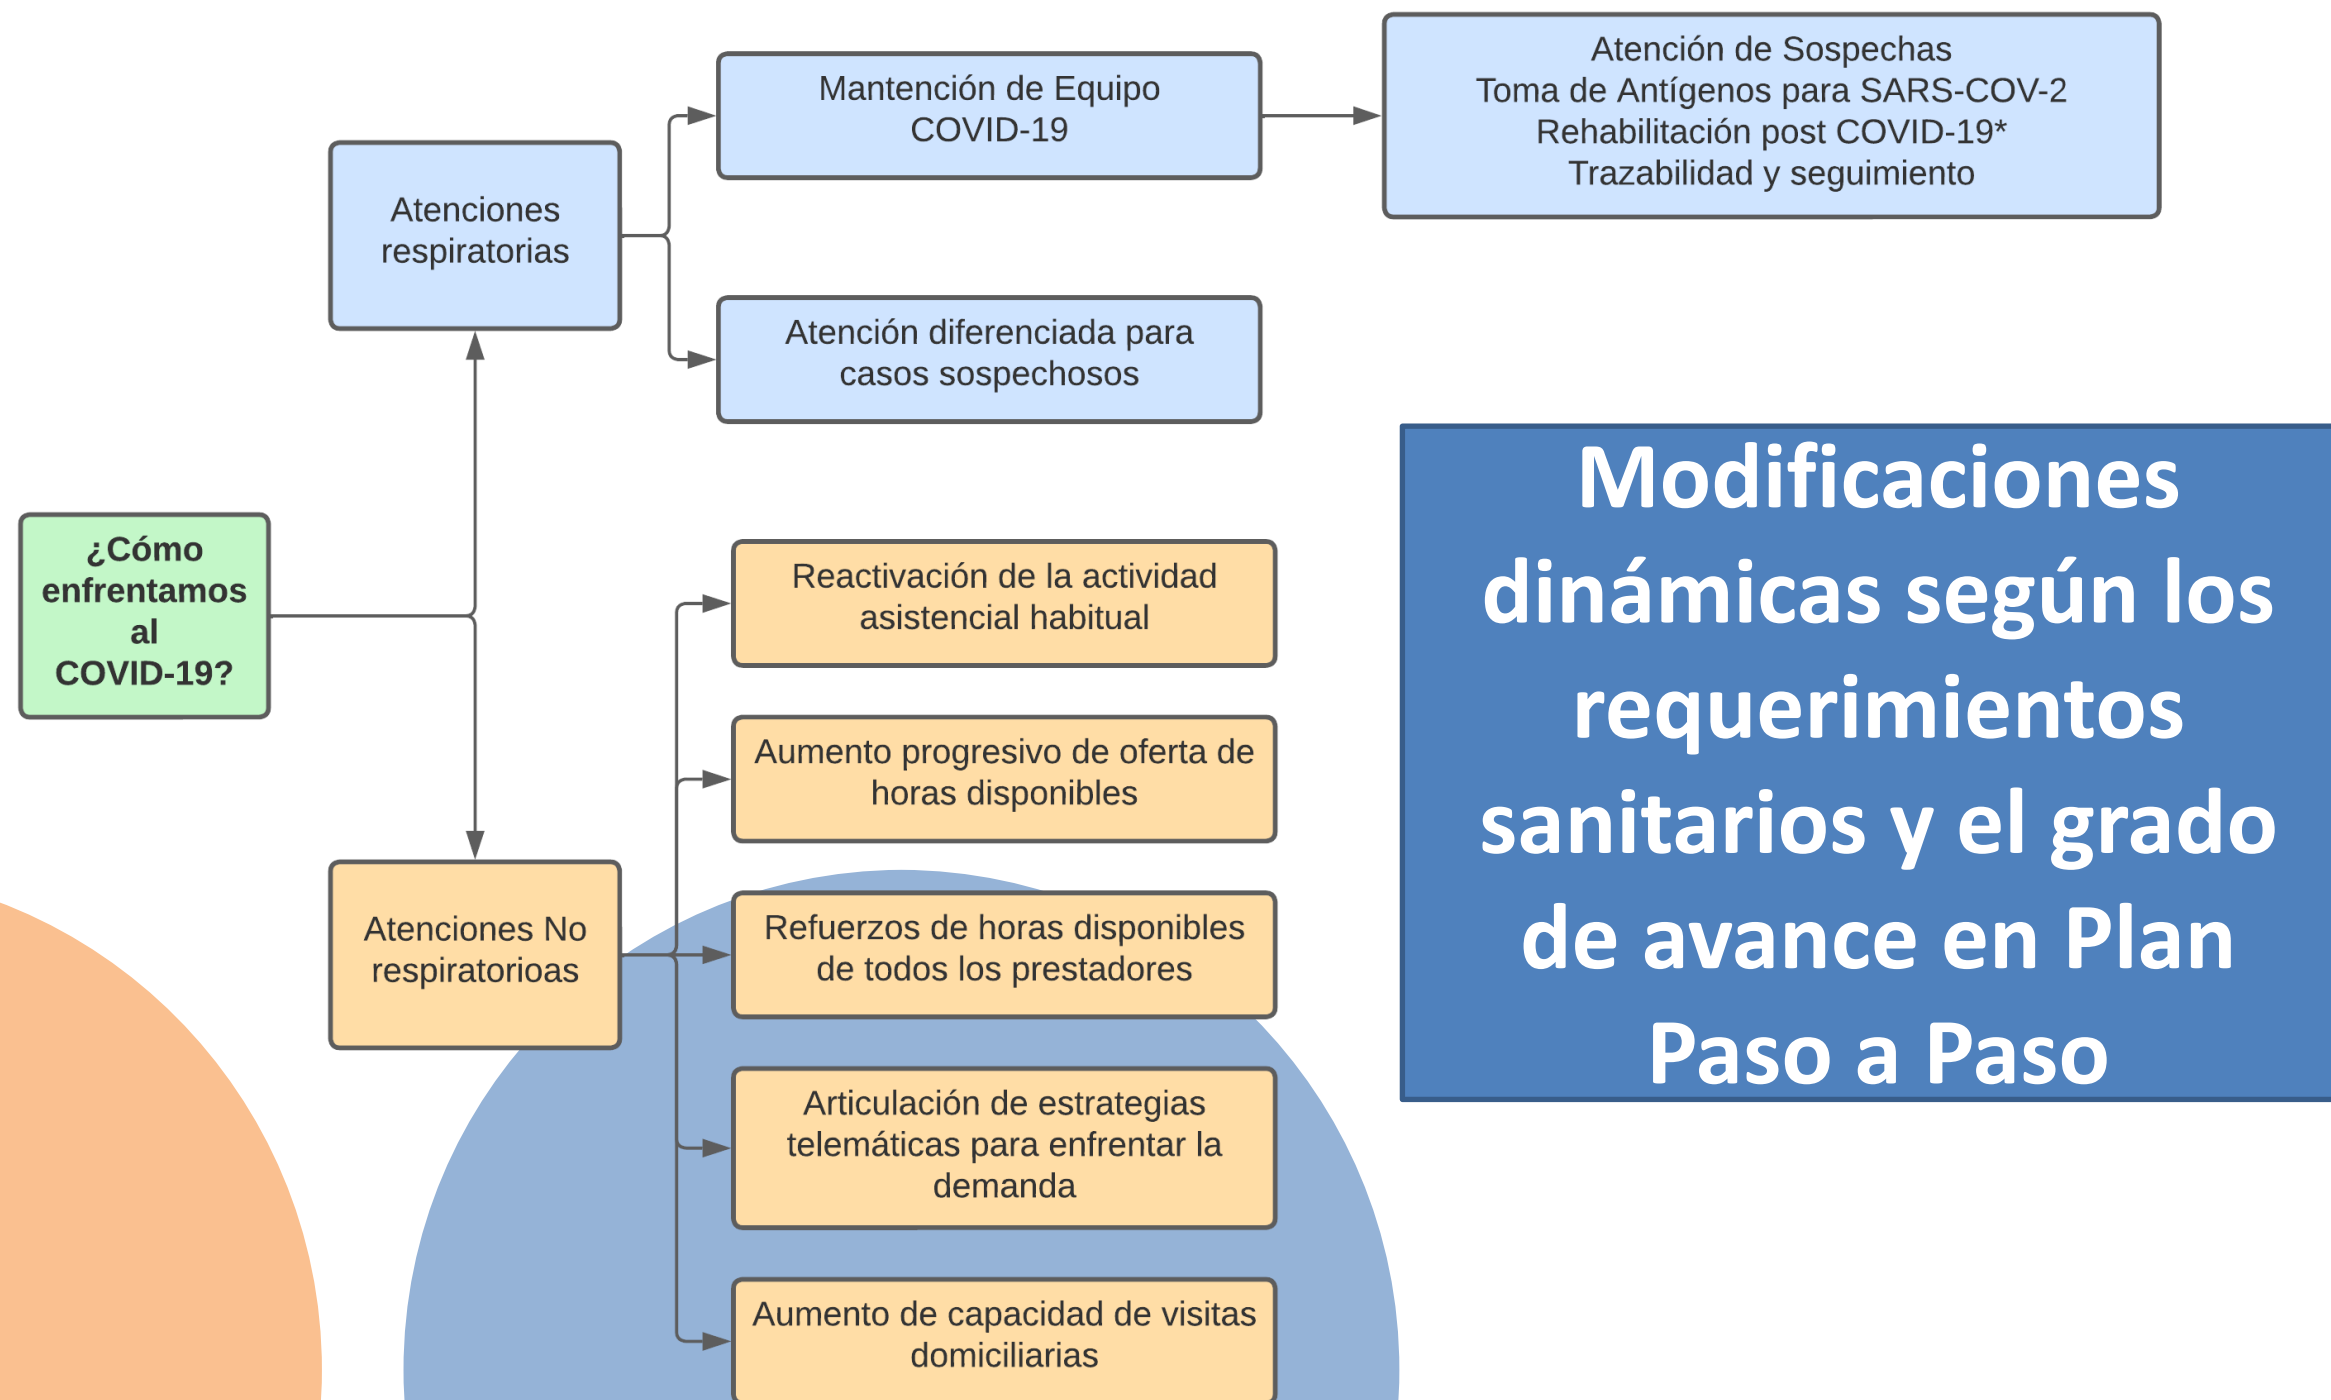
¿Cómo enfrentamos al COVID-19?

Atenciones respiratorias

Mantención de Equipo COVID-19

Atención de Sospechas
Toma de Antígenos para SARS-COV-2
Rehabilitación post COVID-19*
Trazabilidad y seguimiento

Atención diferenciada para casos sospechosos

Atenciones No respiratorioas

Reactivación de la actividad asistencial habitual

Aumento progresivo de oferta de horas disponibles

Refuerzos de horas disponibles de todos los prestadores

Articulación de estrategias telemáticas para enfrentar la demanda

Aumento de capacidad de visitas domiciliarias

Modificaciones dinámicas según los requerimientos sanitarios y el grado de avance en Plan Paso a Paso